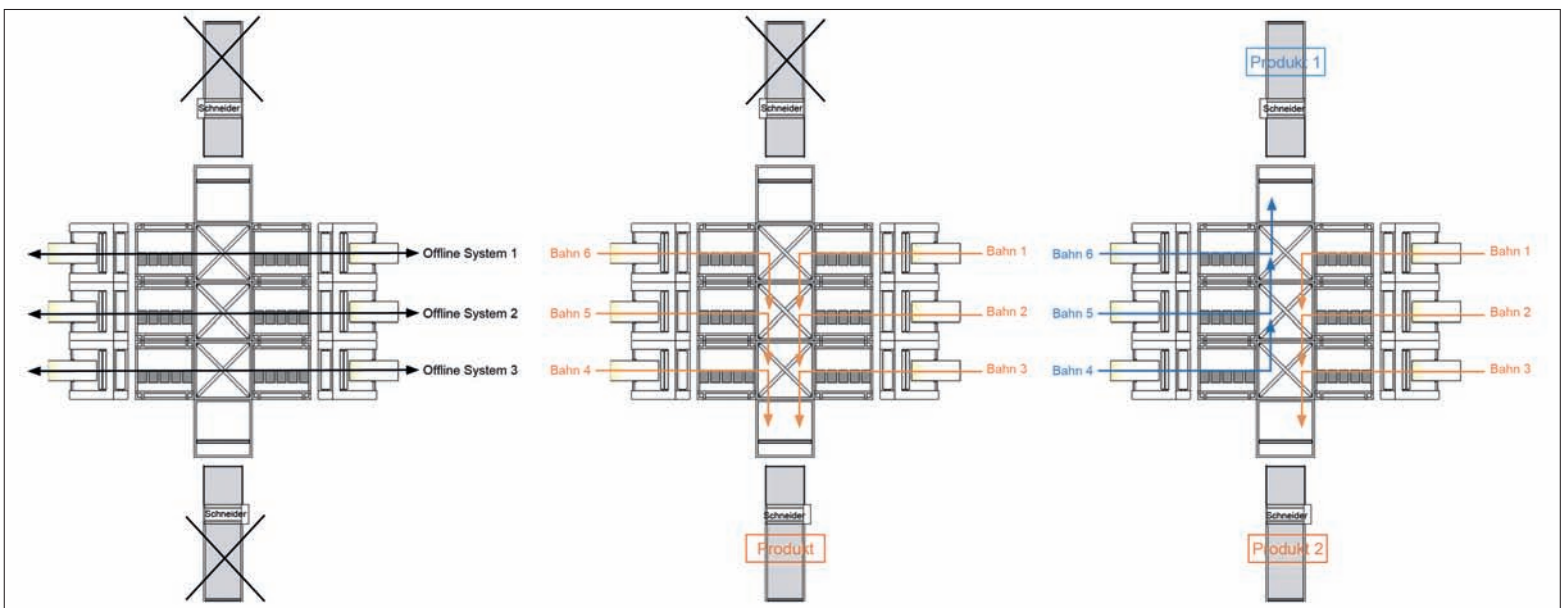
Schneider

Offline System 1

Offline System 2

Offline System 3

Schneider

Schneider

Bahn 6

Bahn 5

Bahn 4

Bahn 1

Bahn 2

Bahn 3

Schneider

Produkt

Produkt 1

Schneider

Bahn 6

Bahn 5

Bahn 4

Bahn 1

Bahn 2

Bahn 3

Schneider

Produkt 2